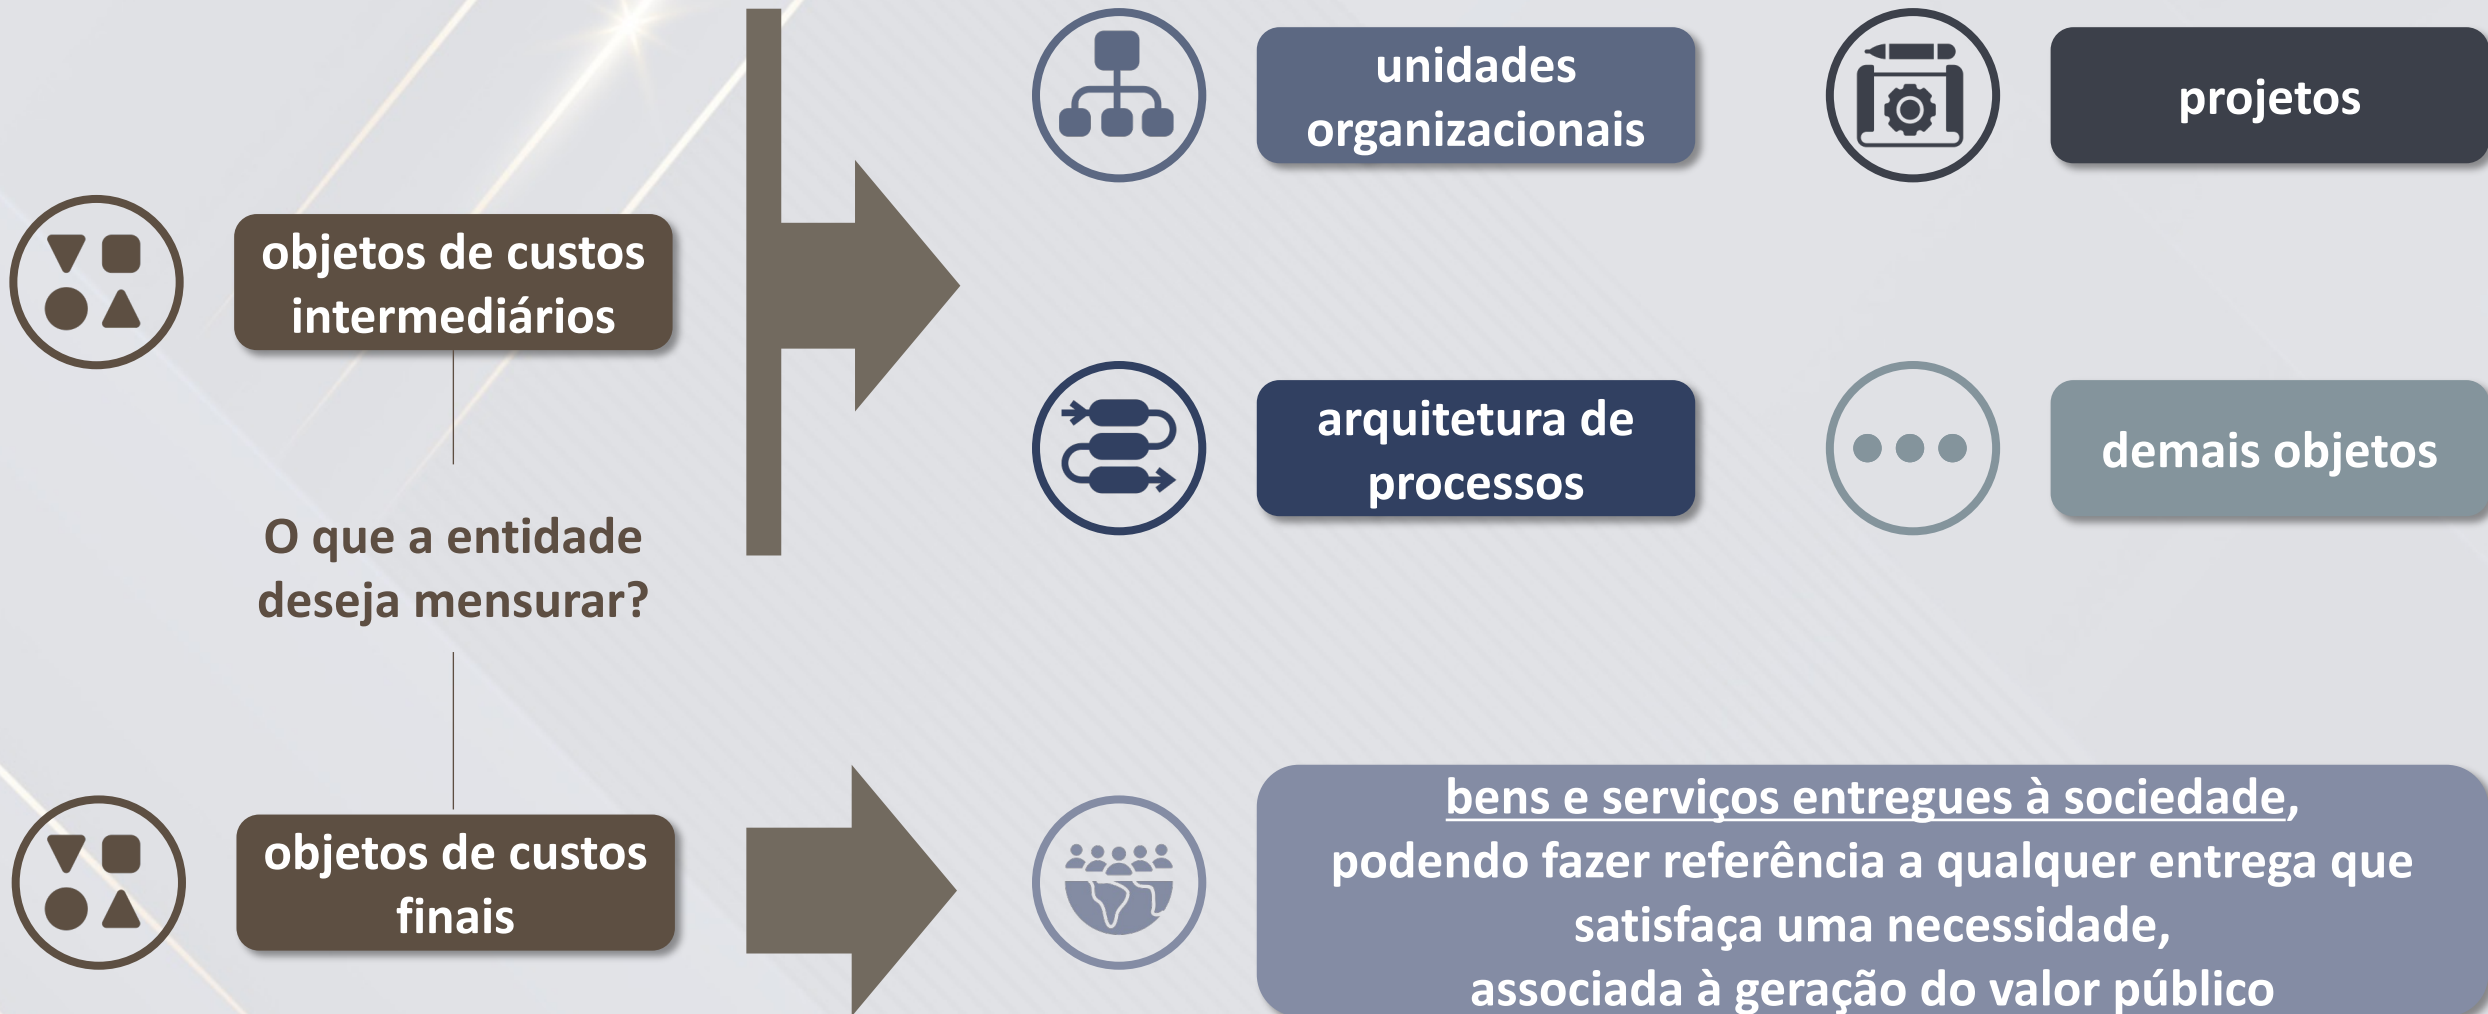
objetos de custos intermediários

O que a entidade deseja mensurar?

objetos de custos finais

unidades organizacionais

projetos

arquitetura de processos

demais objetos

bens e serviços entregues à sociedade, podendo fazer referência a qualquer entrega que satisfaça uma necessidade, associada à geração do valor público